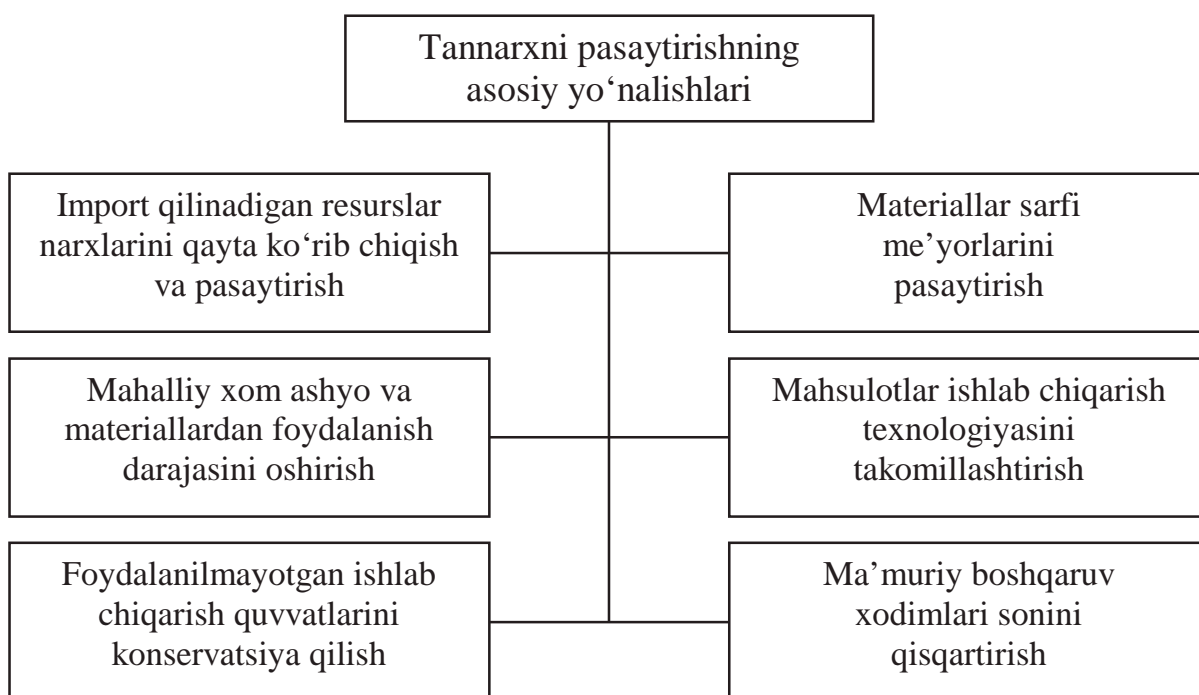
Tannarxni pasaytirishning asosiy yo‘nalishlari

Import qilinadigan resurslar narxlarini qayta ko‘rib chiqish va pasaytirish

Materiallar sarfi me’yorlarini pasaytirish

Mahalliy xom ashyo va materiallardan foydalanish darajasini oshirish

Mahsulotlar ishlab chiqarish texnologiyasini takomillashtirish

Foydalanilmayotgan ishlab chiqarish quvvatlarini konservatsiya qilish

Ma’muriy boshqaruv xodimlari sonini qisqartirish